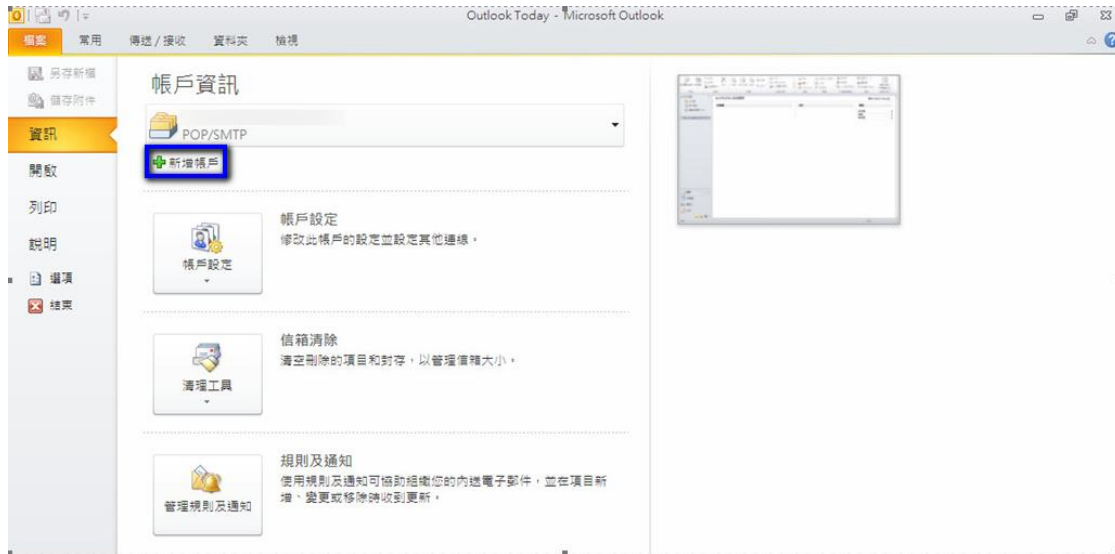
Outlook Today - Microsoft Outlook

檔案 常用 傳送/接收 資料夾 檢視

另存新檔
儲存附件
資訊
開啟
列印
說明
選項
結束

帳戶資訊

POP/SMTP

新增帳戶

帳戶設定
帳戶設定
修改此帳戶的設定並設定其他連線。

清理工具
信箱清除
清空刪除的項目和封存，以管理信箱大小。

管理規則及通知
規則及通知
使用規則及通知可協助組織您的內送電子郵件，並在項目新增、變更或移除時收到更新。